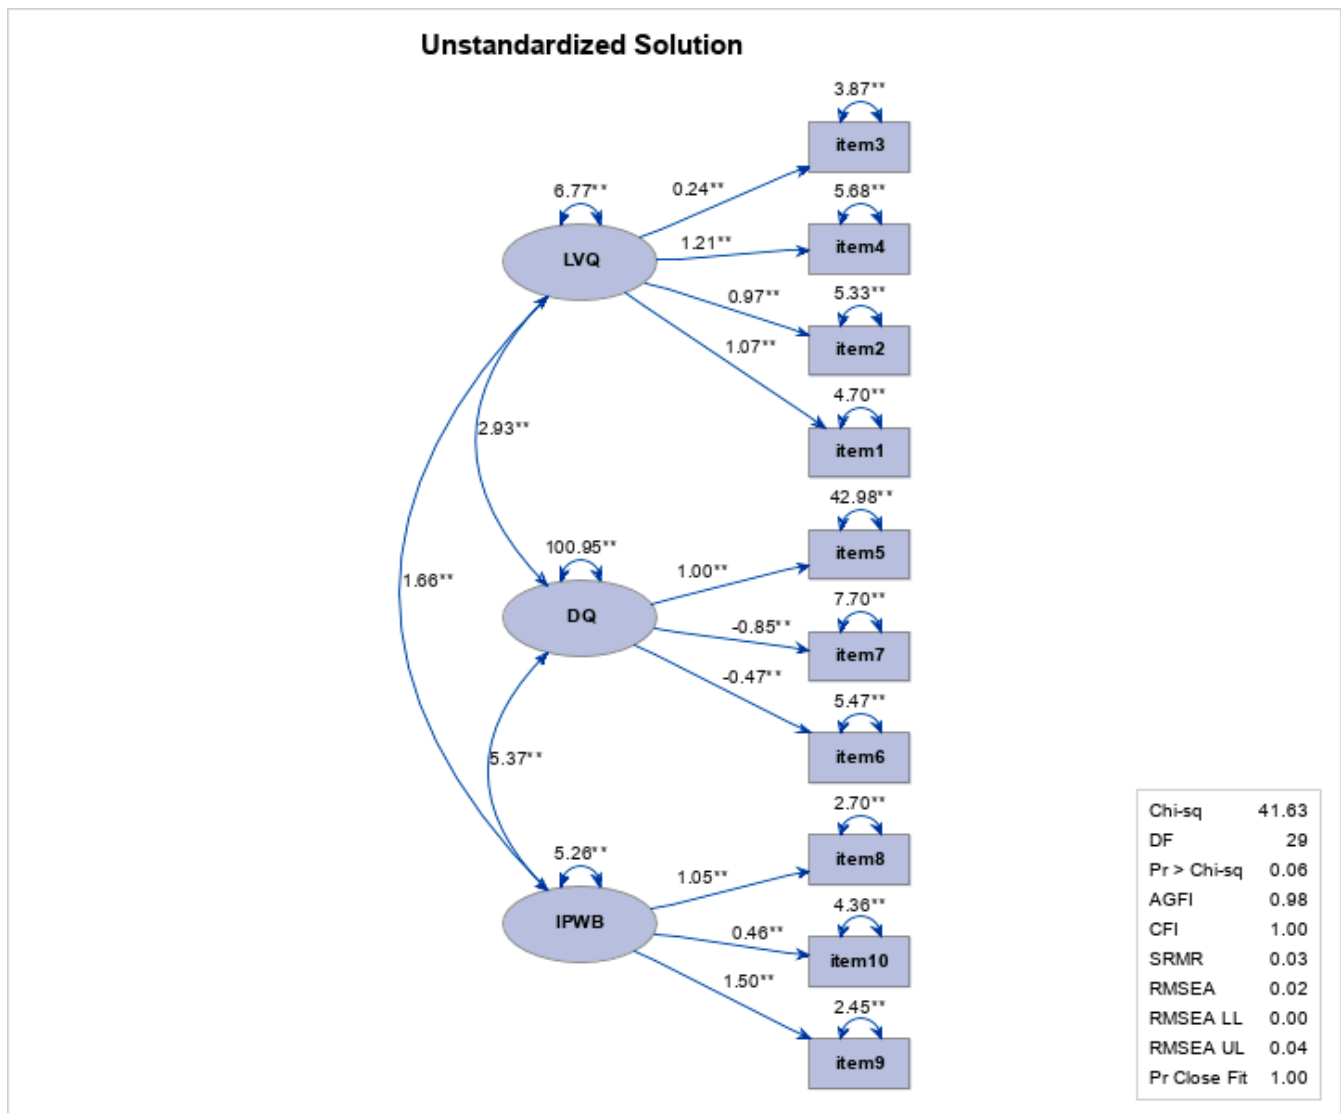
Unstandardized Solution

3.87**
item3
6.77**
0.24**
5.68**
item4
LVQ
1.21**
0.97**
5.33**
item2
1.07**
4.70**
item1
2.93**
42.98**
item5
100.95**
1.00**
1.66**
7.70**
DQ
-0.85**
item7
-0.47**
5.47**
item6
5.37**
2.70**
item8
5.26**
1.05**
4.36**
IPWB
0.46**
item10
1.50**
2.45**
item9

| | |
|---|---|
| Chi-sq | 41.63 |
| DF | 29 |
| Pr > Chi-sq | 0.06 |
| AGFI | 0.98 |
| CFI | 1.00 |
| SRMR | 0.03 |
| RMSEA | 0.02 |
| RMSEA LL | 0.00 |
| RMSEA UL | 0.04 |
| Pr Close Fit | 1.00 |